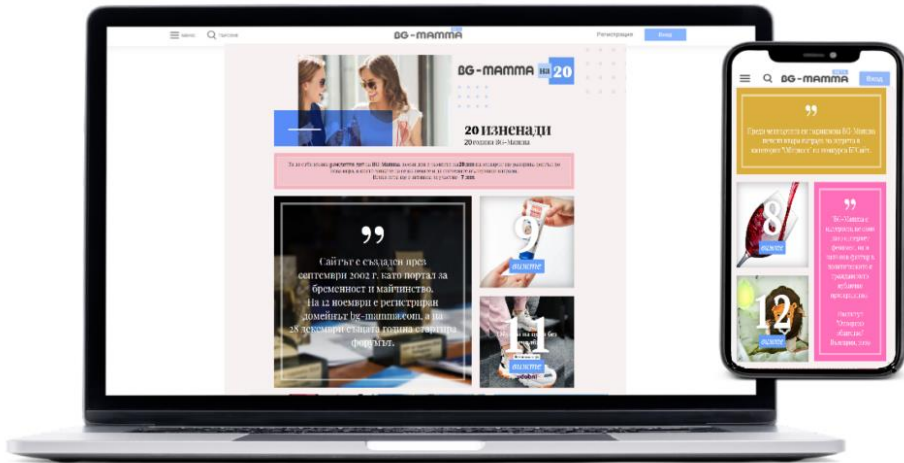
меню Търсене BG-MAMMA Регистрация Вход

BG-MAMMA на 20

20 ИЗНЕНАДИ
20 години BG-Mamma

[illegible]

Сайтът е създаден през септември 2002 г. като портал за бременност и майчинство. На 12 ноември е регистриран домейнът bg-mamma.com, а 28 декември същата година стартира форумът.

9
виж още

11
виж още

BG-MAMMA Вход

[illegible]

8
виж още

12
виж още

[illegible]